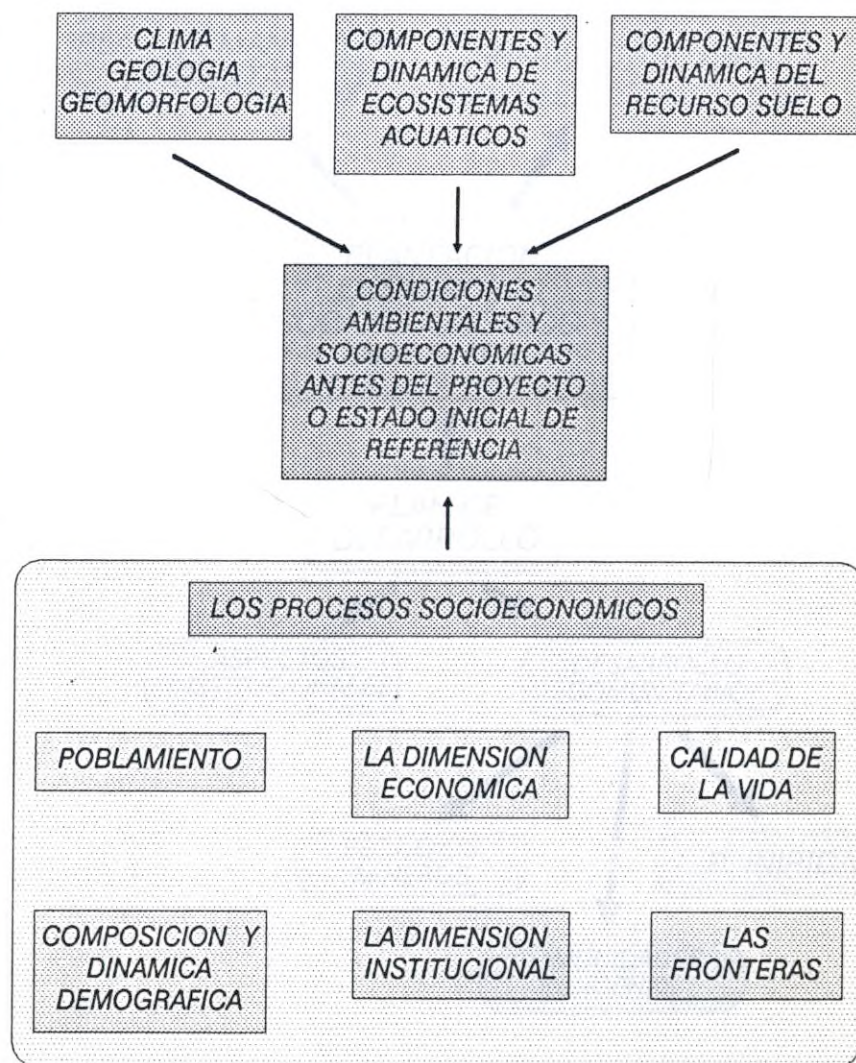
CLIMA GEOLOGIA GEOMORFOLOGIA

COMPONENTES Y DINAMICA DE ECOSISTEMAS ACUATICOS

COMPONENTES Y DINAMICA DEL RECURSO SUELO

CONDICIONES AMBIENTALES Y SOCIOECONOMICAS ANTES DEL PROYECTO O ESTADO INICIAL DE REFERENCIA

LOS PROCESOS SOCIOECONOMICOS

POBLAMIENTO

LA DIMENSION ECONOMICA

CALIDAD DE LA VIDA

COMPOSICION Y DINAMICA DEMOGRAFICA

LA DIMENSION INSTITUCIONAL

LAS FRONTERAS